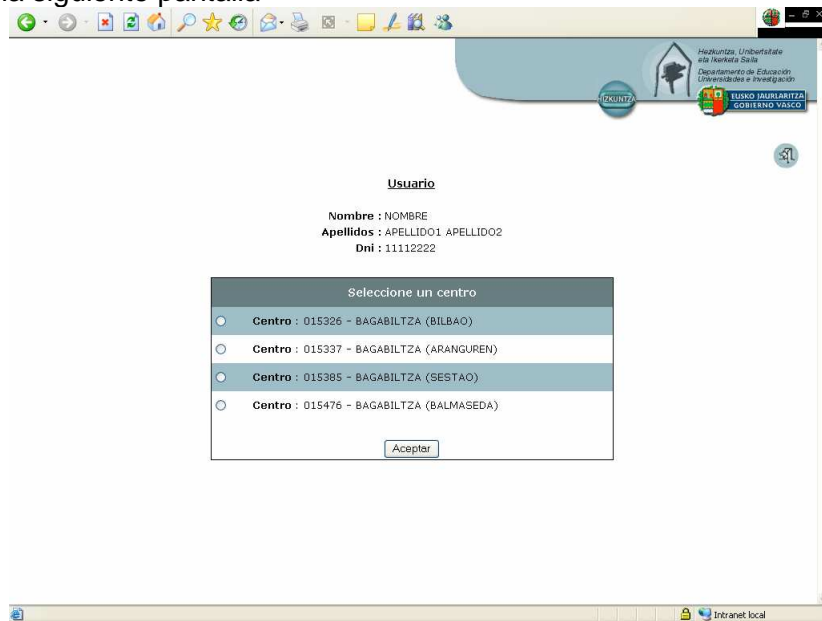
la siguiente pantalla

Hezkuntza, Unibertsitate eta Ikerketa Saila
Departamento de Educación Universidades e Investigación
EUSKO JAURLARITZA
GOBIERNO VASCO
IZKUNTZA

Usuario

Nombre : NOMBRE
Apellidos : APELLIDO1 APELLIDO2
Dni : 11112222

Seleccione un centro

Centro : 015326 - BAGABILTZA (BILBAO)
Centro : 015337 - BAGABILTZA (ARANGUREN)
Centro : 015385 - BAGABILTZA (SESTAO)
Centro : 015476 - BAGABILTZA (BALMASEDA)

Aceptar

Intranet local